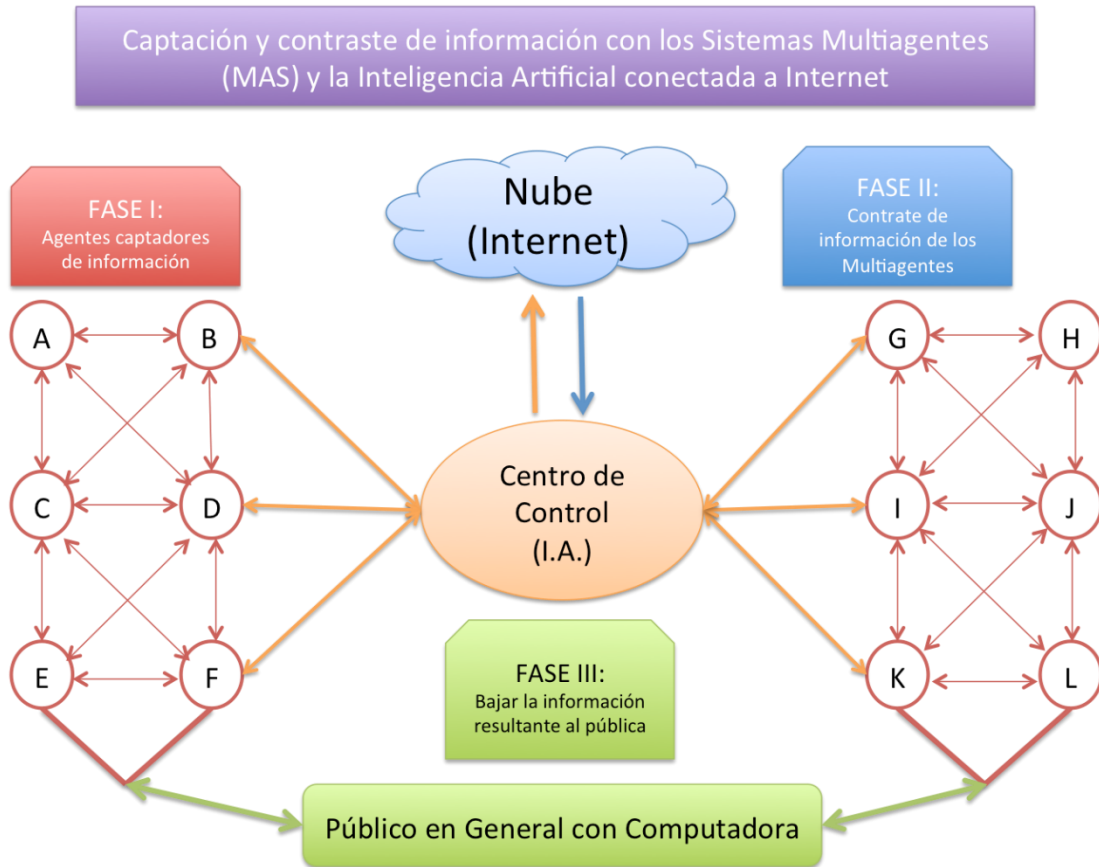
Captación y contraste de información con los Sistemas Multiagentes (MAS) y la Inteligencia Artificial conectada a Internet

FASE I:
Agentes captadores de información

Nube (Internet)

FASE II:
Contrate de información de los Multiagentes

A
B
C
D
E
F

Centro de Control (I.A.)

G
H
I
J
K
L

FASE III:
Bajar la información resultante al pública

Público en General con Computadora